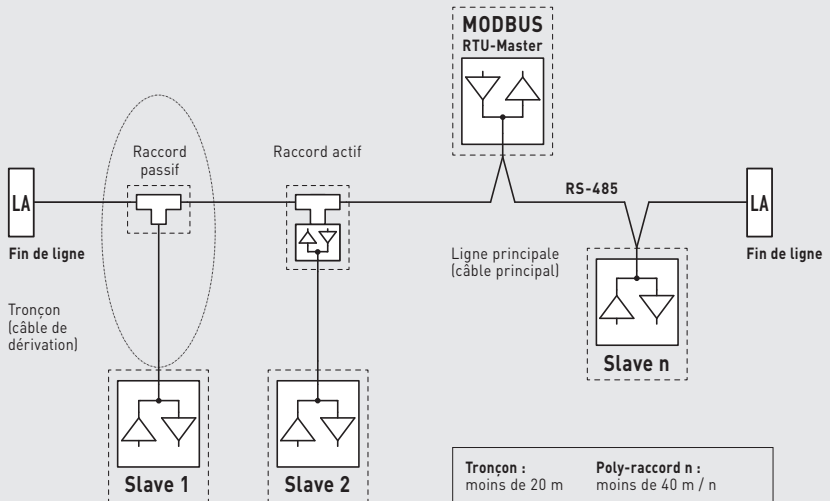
MODBUS
RTU-Master

Raccord passif

Raccord actif

LA

Fin de ligne

RS-485

LA

Fin de ligne

Ligne principale (câble principal)

Tronçon (câble de dérivation)

Slave n

Slave 1

Slave 2

Tronçon :
moins de 20 m

Poly-raccord n :
moins de 40 m / n